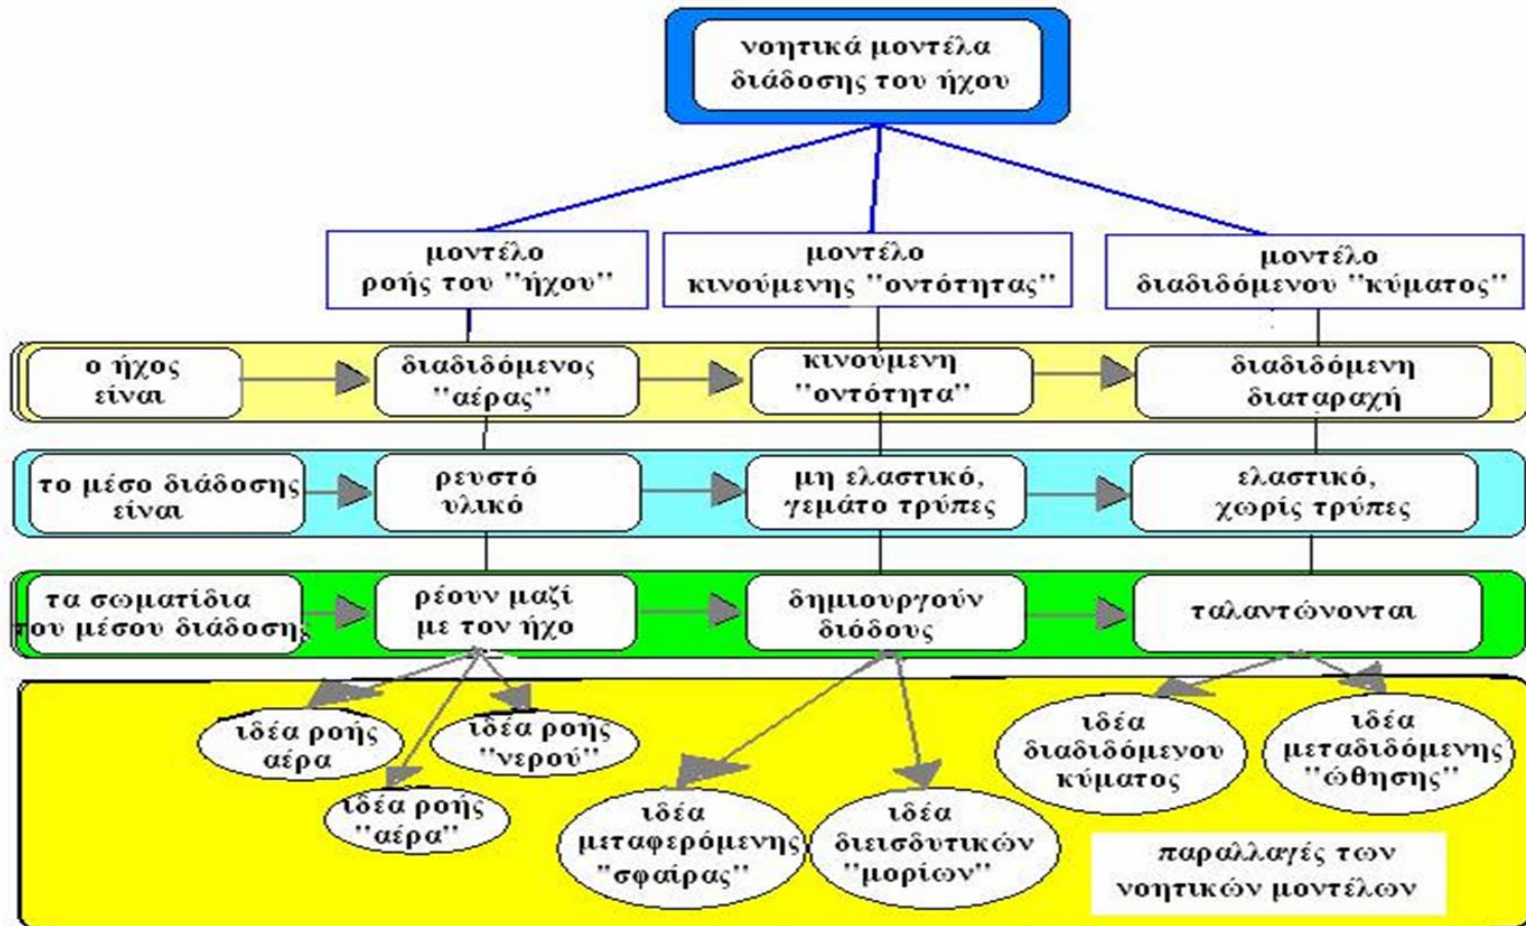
νοητικά μοντέλα διάδοσης του ήχου

μοντέλο ροής του "ήχου"

μοντέλο κινούμενης "οντότητας"

μοντέλο διαδιδόμενου "κύματος"

ο ήχος είναι

διαδιδόμενος "αέρας"

κινούμενη "οντότητα"

διαδιδόμενη διαταραχή

το μέσο διάδοσης είναι

ρευστό υλικό

μη ελαστικό, γεμάτο τρύπες

ελαστικό, χωρίς τρύπες

τα σωματίδια του μέσου διάδοσης

ρέουν μαζί με τον ήχο

δημιουργούν διόδους

ταλαντώνονται

ιδέα ροής αέρα

ιδέα ροής "νερού"

ιδέα ροής "αέρα"

ιδέα μεταφερόμενης "σφαίρας"

ιδέα διεισδυτικών "μορίων"

ιδέα διαδιδόμενου κύματος

ιδέα μεταδιδόμενης "ώθησης"

παραλλαγές των νοητικών μοντέλων